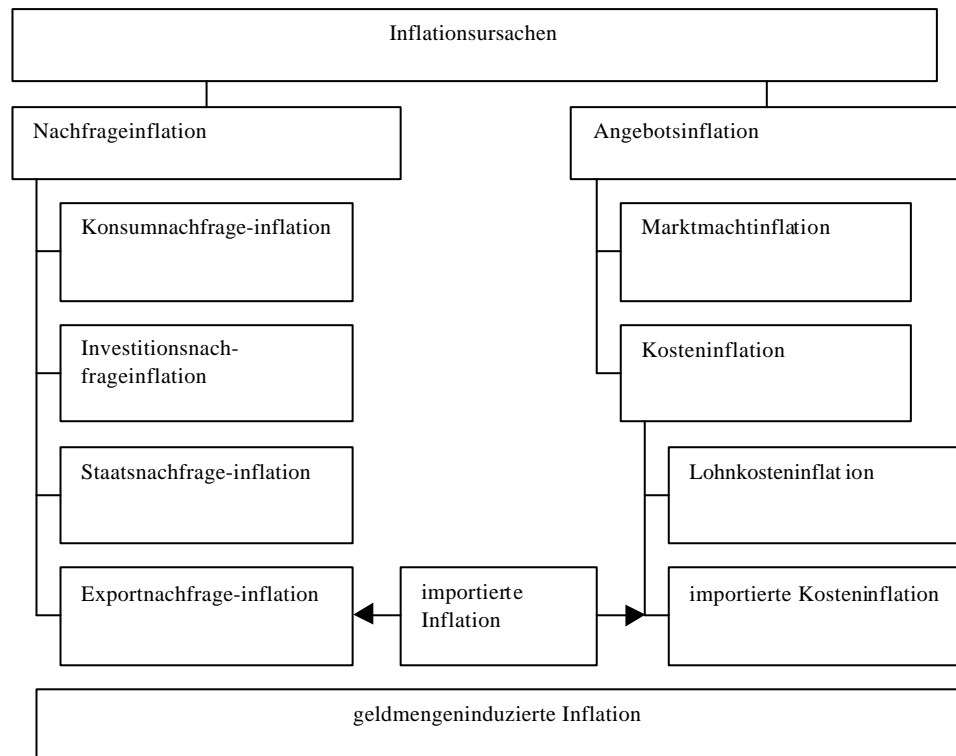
Inflationsursachen

Nachfrageinflation

Angebotsinflation

Konsumnachfrage-inflation

Marktmachtinflation

Investitionsnachfrageinflation

Kosteninflation

Staatsnachfrage-inflation

Lohnkosteninflation

Exportnachfrage-inflation

importierte Inflation

importierte Kosteninflation

geldmengeninduzierte Inflation